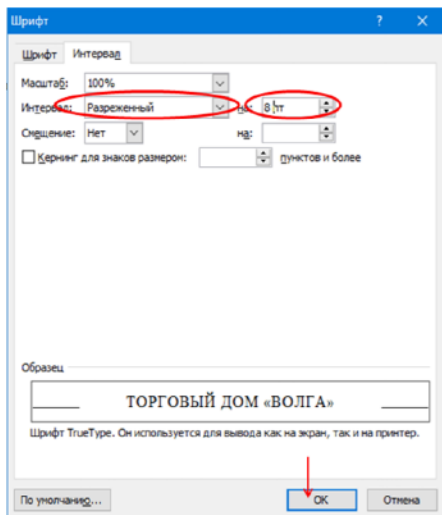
Шрифт

?

Шрифт

Интервал

Масштаб: 100%

Интервал: Разреженный

на: 8 пт

Смещение: Нет

на:

Кернинг для знаков размером: пунктов и более

Образец

ТОРГОВЫЙ ДОМ «ВОЛГА»

Шрифт TrueType. Он используется для вывода как на экран, так и на принтер.

По умолчанию...

ОК

Отмена